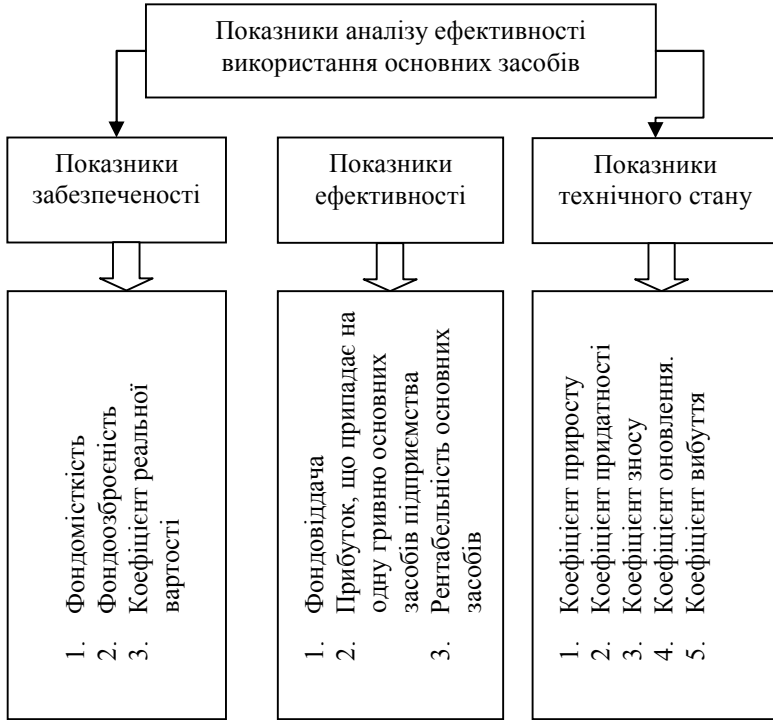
Показники аналізу ефективності використання основних засобів

Показники забезпеченості

Показники ефективності

Показники технічного стану

1. Фондомісткість
2. Фондоозброєність
3. Коефіцієнт реальної вартості

1. Фондовіддача
2. Прибуток, що припадає на одну гривню основних засобів підприємства
3. Рентабельність основних засобів

1. Коефіцієнт приросту
2. Коефіцієнт придатності
3. Коефіцієнт зносу
4. Коефіцієнт оновлення.
5. Коефіцієнт вибуття